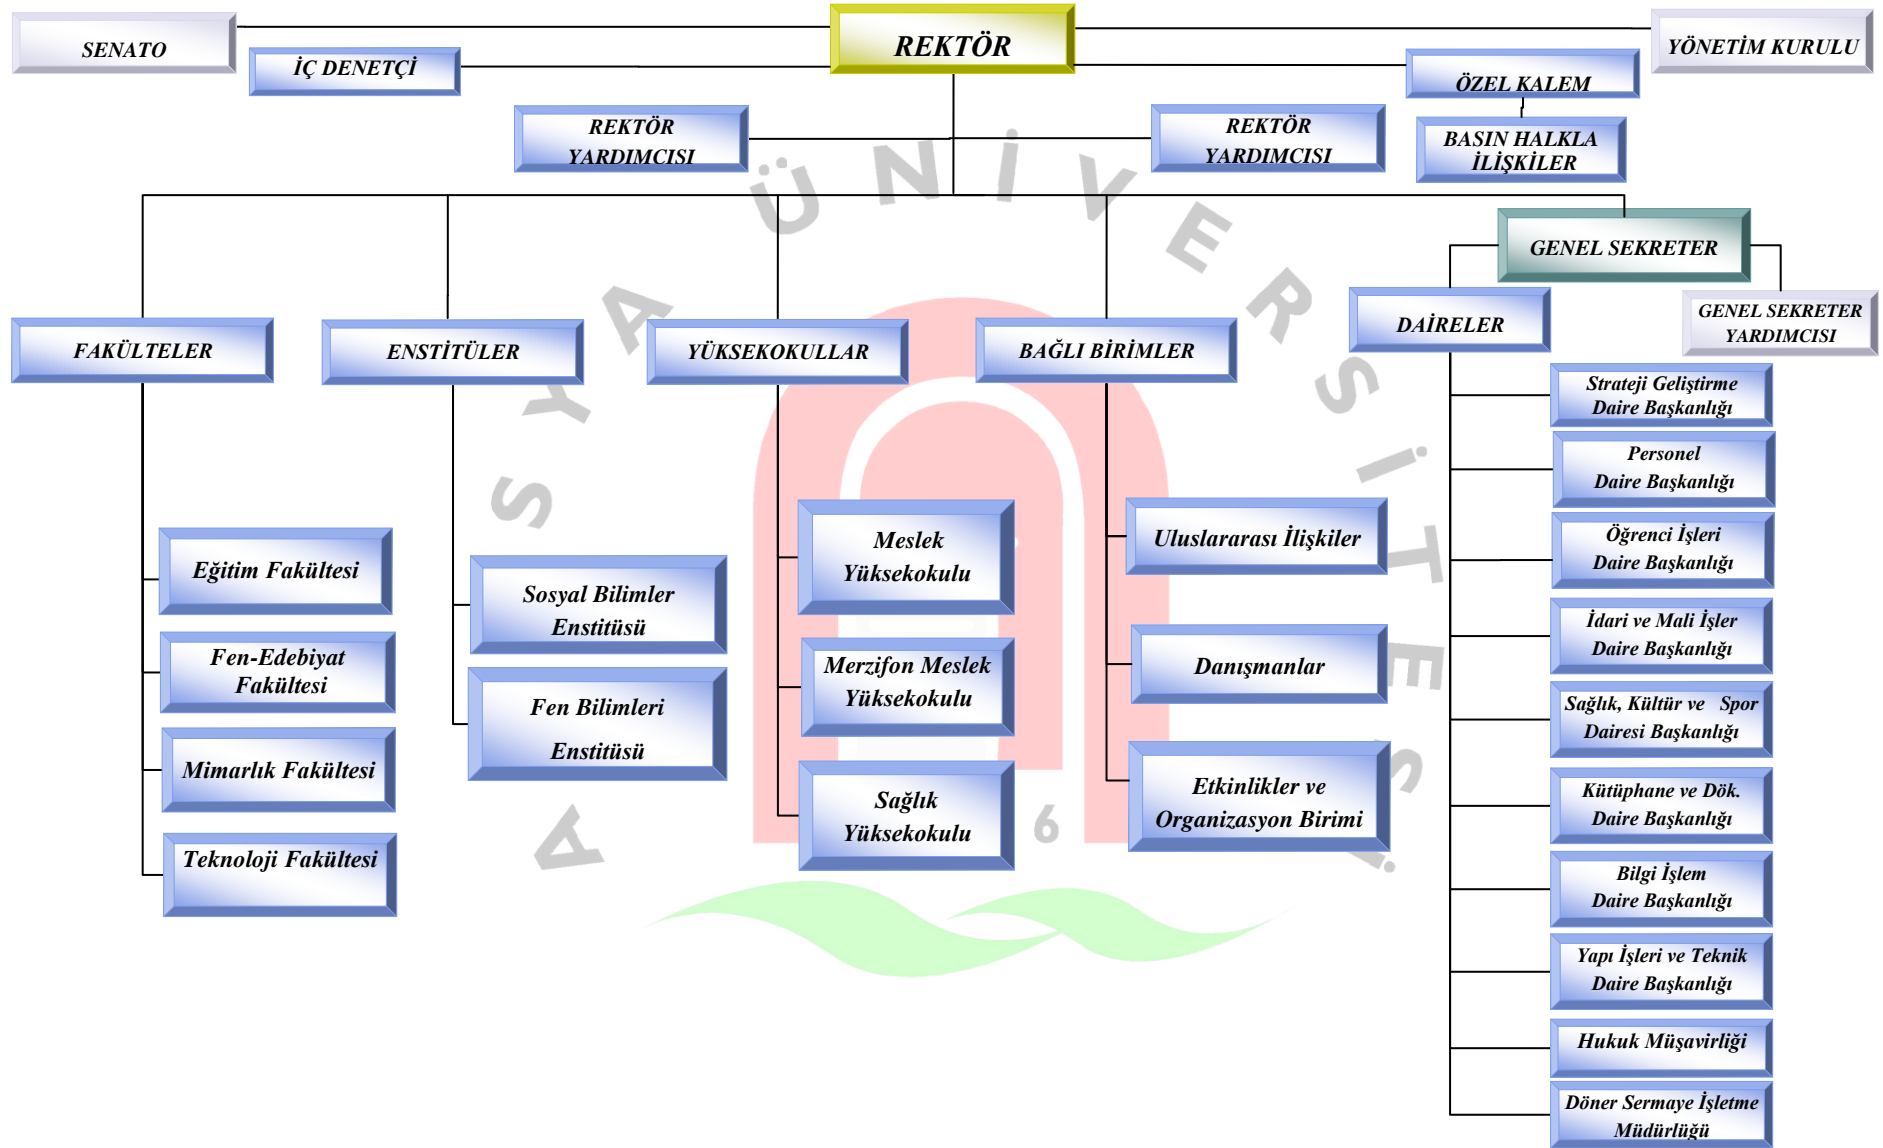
SENATO

İÇ DENETÇİ

REKTÖR

YÖNETİM KURULU

ÖZEL KALEM

BASIN HALKLA İLİŞKİLER

REKTÖR YARDIMCISI

REKTÖR YARDIMCISI

GENEL SEKRETER

GENEL SEKRETER YARDIMCISI

DAİRELER

FAKÜLTELER

ENSTİTÜLER

YÜKSEKOKULLAR

BAĞLI BİRİMLER

Eğitim Fakültesi

Fen-Edebiyat Fakültesi

Mimarlık Fakültesi

Teknoloji Fakültesi

Sosyal Bilimler Enstitüsü

Fen Bilimleri Enstitüsü

Meslek Yüksekokulu

Merzifon Meslek Yüksekokulu

Sağlık Yüksekokulu

Uluslararası İlişkiler

Danışmanlar

Etkinlikler ve Organizasyon Birimi

Strateji Geliştirme Daire Başkanlığı

Personel Daire Başkanlığı

Öğrenci İşleri Daire Başkanlığı

İdari ve Mali İşler Daire Başkanlığı

Sağlık, Kültür ve Spor Dairesi Başkanlığı

Kütüphane ve Dök. Daire Başkanlığı

Bilgi İşlem Daire Başkanlığı

Yapı İşleri ve Teknik Daire Başkanlığı

Hukuk Müşavirliği

Döner Sermaye İşletme Müdürlüğü